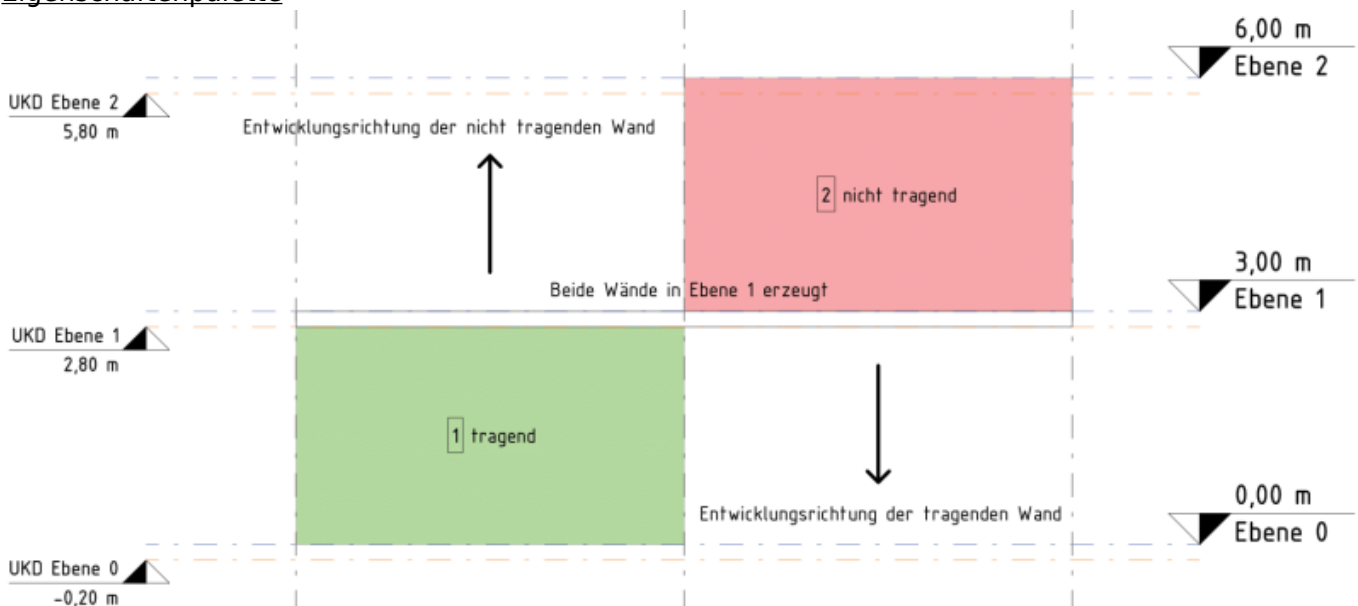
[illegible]

6,00 m
Ebene 2

UKD Ebene 2
5,80 m

Entwicklungsrichtung der nicht tragenden Wand

2 nicht tragend

3,00 m
Ebene 1

Beide Wände in Ebene 1 erzeugt

UKD Ebene 1
2,80 m

1 tragend

0,00 m
Ebene 0

Entwicklungsrichtung der tragenden Wand

UKD Ebene 0
-0,20 m